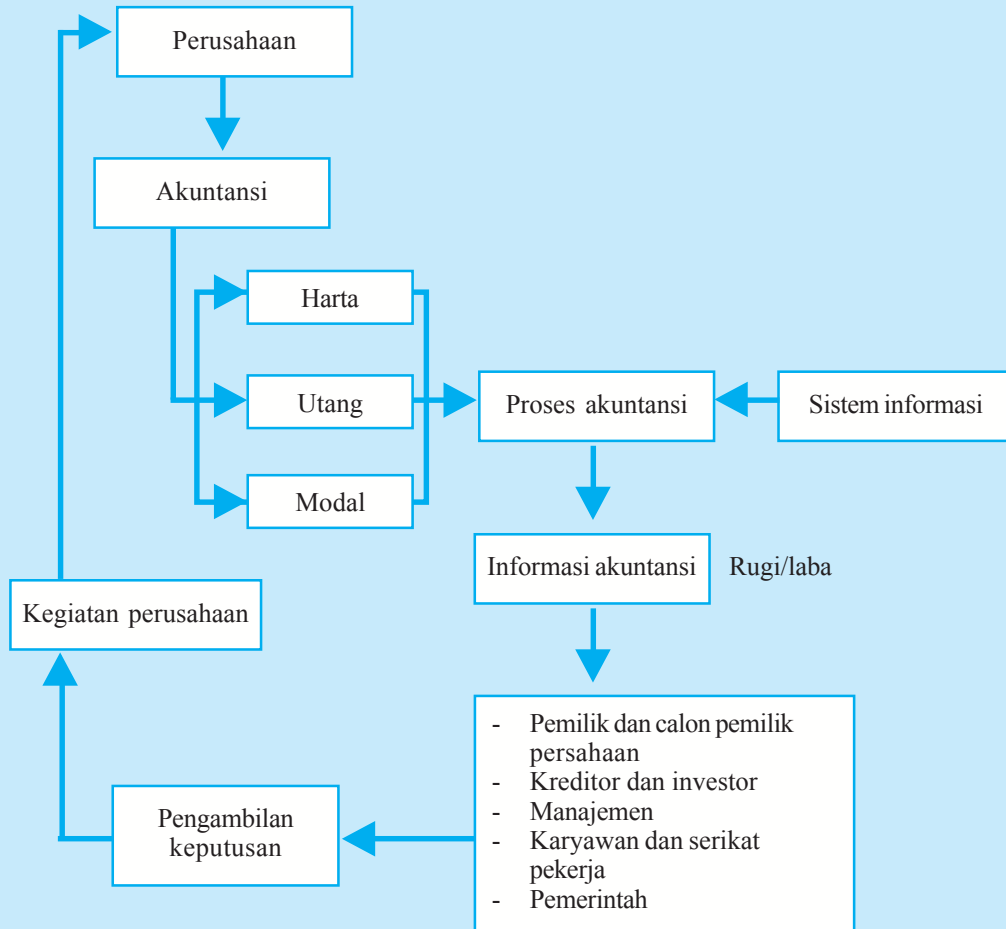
Perusahaan

Akuntansi

Harta

Utang

Modal

Proses akuntansi

Sistem informasi

Informasi akuntansi

Rugi/laba

Kegiatan perusahaan

- Pemilik dan calon pemilik persahaan
- Kreditor dan investor
- Manajemen
- Karyawan dan serikat pekerja
- Pemerintah

Pengambilan keputusan